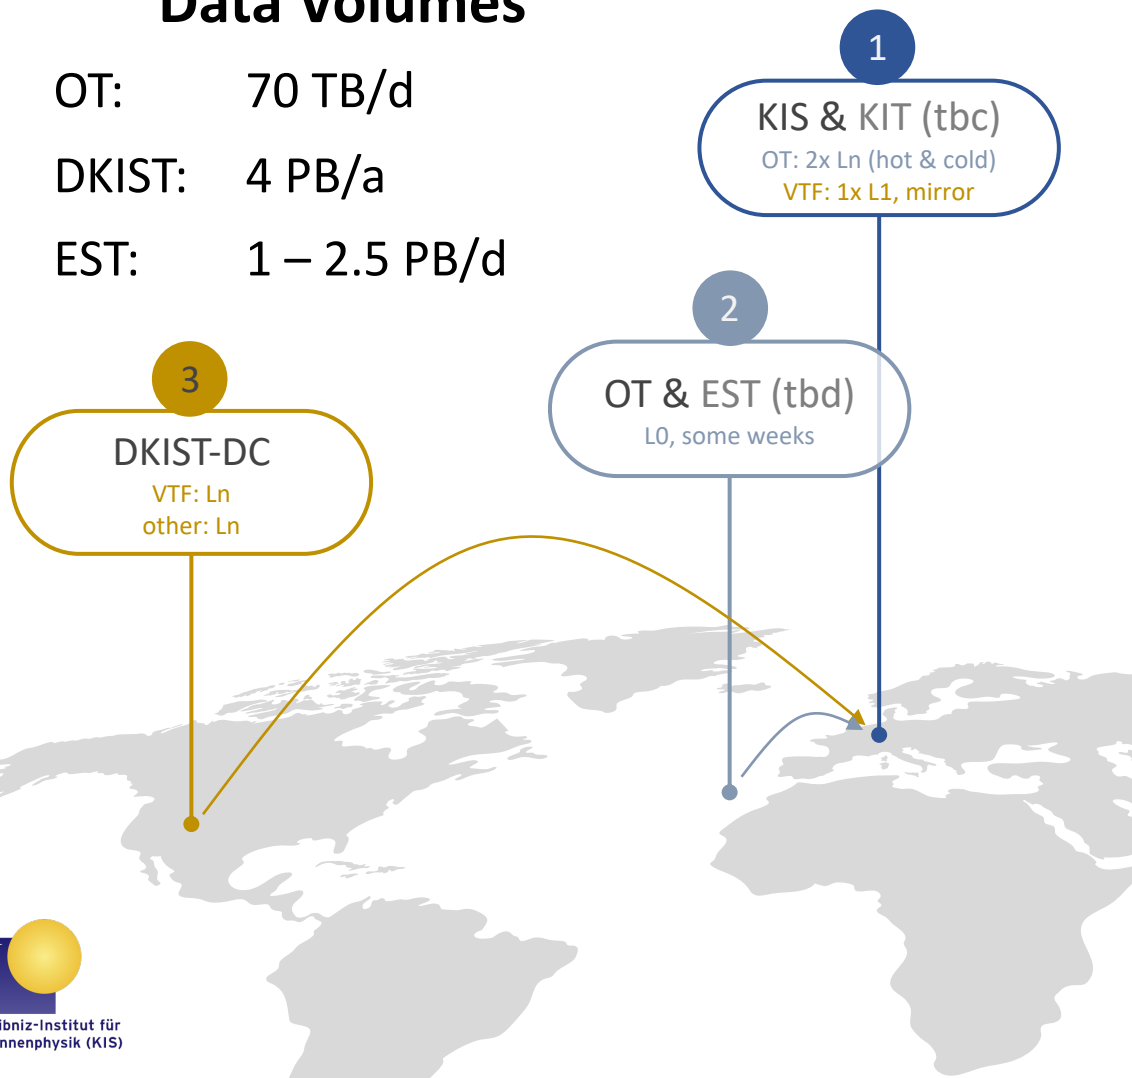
Data Volumes

OT: 70 TB/d

DKIST: 4 PB/a

EST: 1 – 2.5 PB/d

1

KIS & KIT (tbc)
OT: 2x Ln (hot & cold)
VTF: 1x L1, mirror

2

OT & EST (tbd)
L0, some weeks

3

DKIST-DC
VTF: Ln
other: Ln

ibniz-Institut für
nnenphysik (KIS)